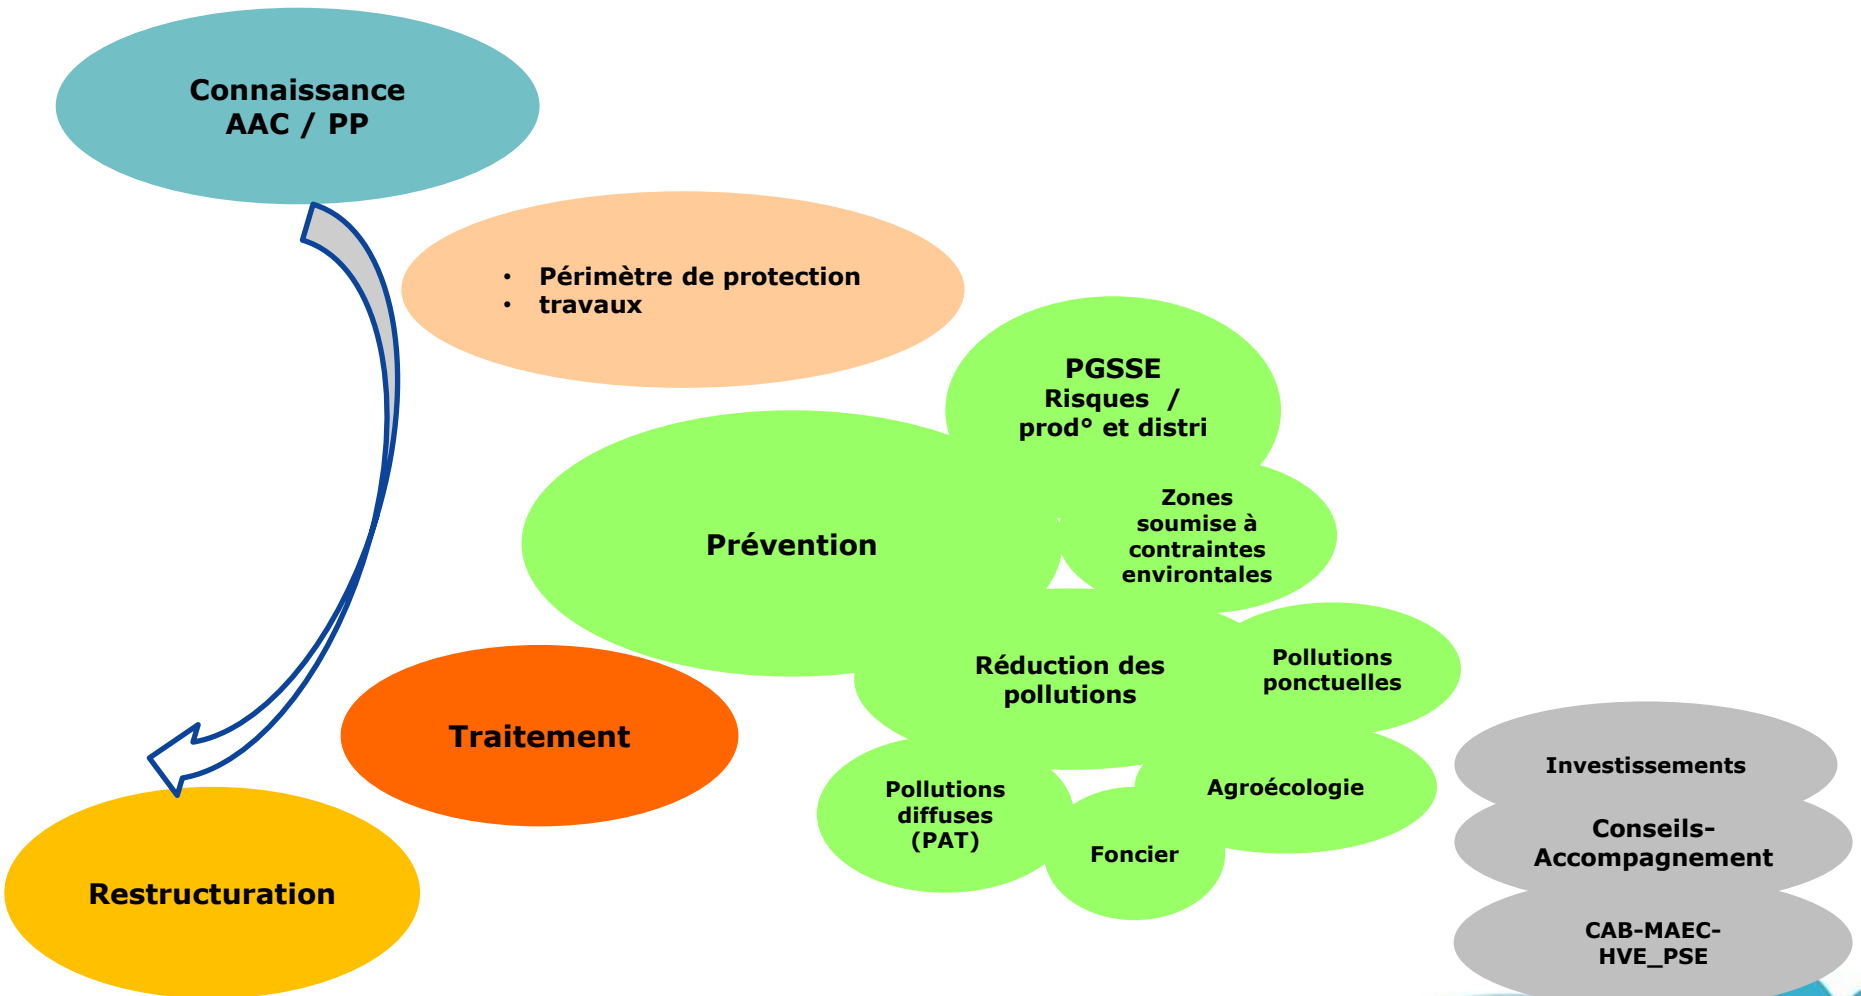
Connaissance
AAC / PP

• Périmètre de protection
• travaux

PGSSE
Risques /
prod° et distri

Prévention

Zones soumise à contraintes environtales

Réduction des pollutions

Pollutions ponctuelles

Traitement

Pollutions diffuses (PAT)

Agroécologie

Foncier

Investissements

Conseils-Accompagnement

CAB-MAEC-HVE_PSE

Restructuration